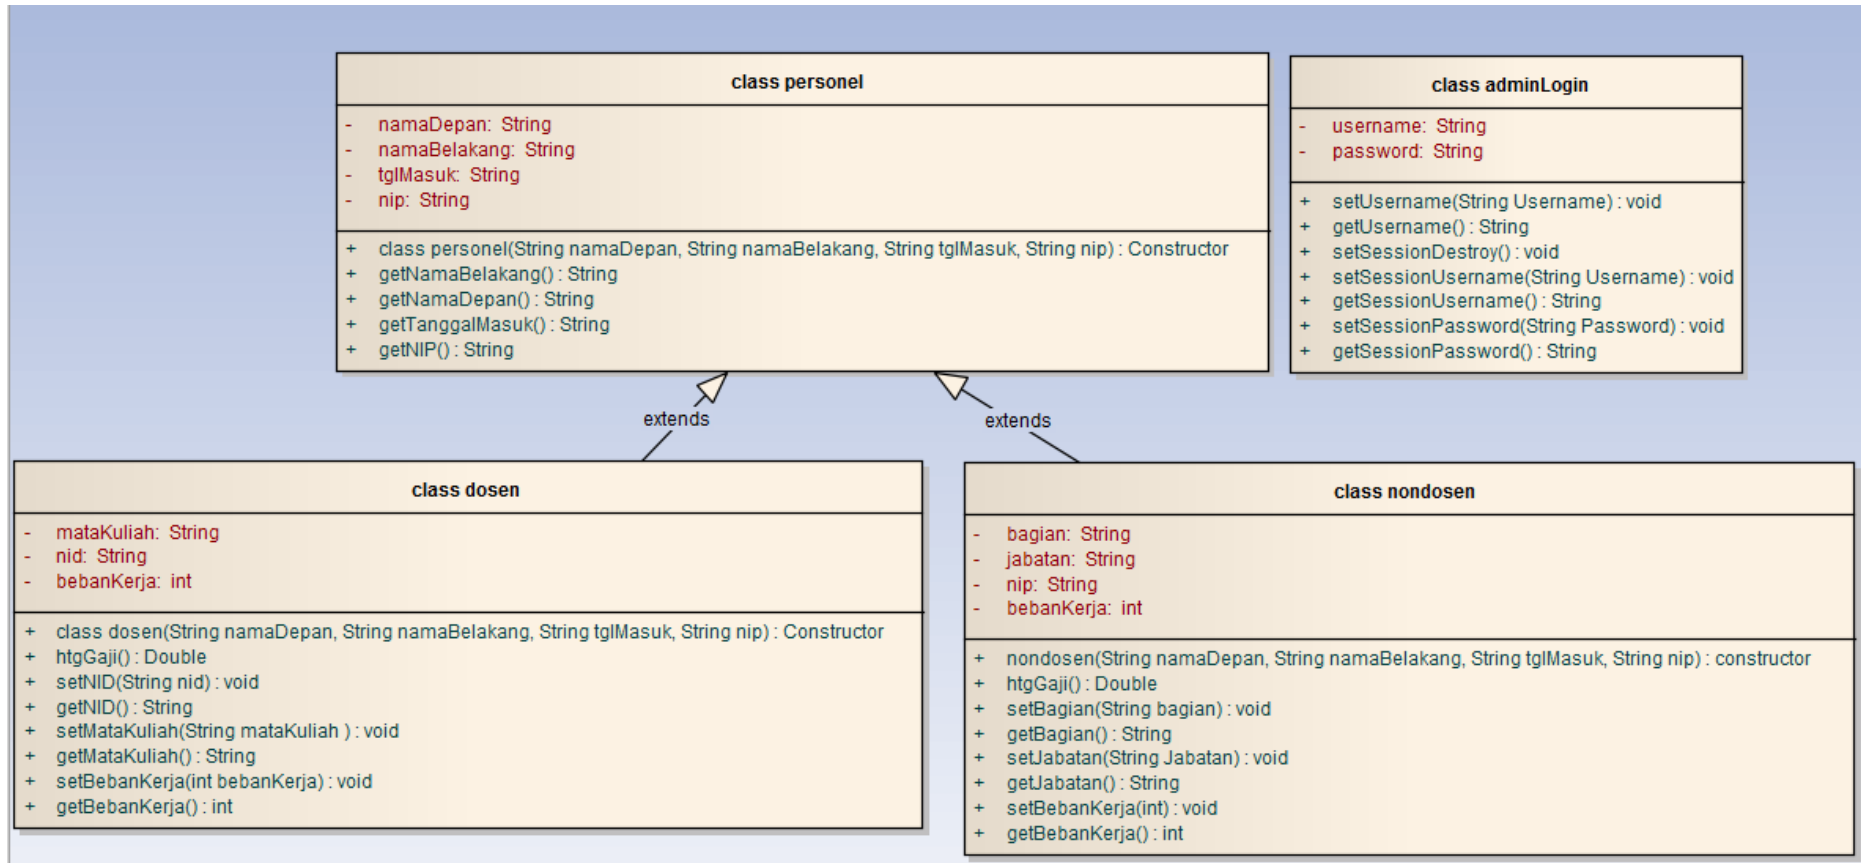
class personel

- namaDepan: String
- namaBelakang: String
- tglMasuk: String
- nip: String

+ class personel(String namaDepan, String namaBelakang, String tglMasuk, String nip) : Constructor
+ getNamaBelakang() : String
+ getNamaDepan() : String
+ getTanggalMasuk() : String
+ getNIP() : String

class adminLogin

- username: String
- password: String

+ setUsername(String Username) : void
+ getUsername() : String
+ setSessionDestroy() : void
+ setSessionUsername(String Username) : void
+ getSessionUsername() : String
+ setSessionPassword(String Password) : void
+ getSessionPassword() : String

extends

extends

class dosen

- mataKuliah: String
- nid: String
- bebanKerja: int

+ class dosen(String namaDepan, String namaBelakang, String tglMasuk, String nip) : Constructor
+ htgGaji() : Double
+ setNID(String nid) : void
+ getNID() : String
+ setMataKuliah(String mataKuliah ) : void
+ getMataKuliah() : String
+ setBebanKerja(int bebanKerja) : void
+ getBebanKerja() : int

class nondosen

- bagian: String
- jabatan: String
- nip: String
- bebanKerja: int

+ nondosen(String namaDepan, String namaBelakang, String tglMasuk, String nip) : constructor
+ htgGaji() : Double
+ setBagian(String bagian) : void
+ getBagian() : String
+ setJabatan(String Jabatan) : void
+ getJabatan() : String
+ setBebanKerja(int) : void
+ getBebanKerja() : int